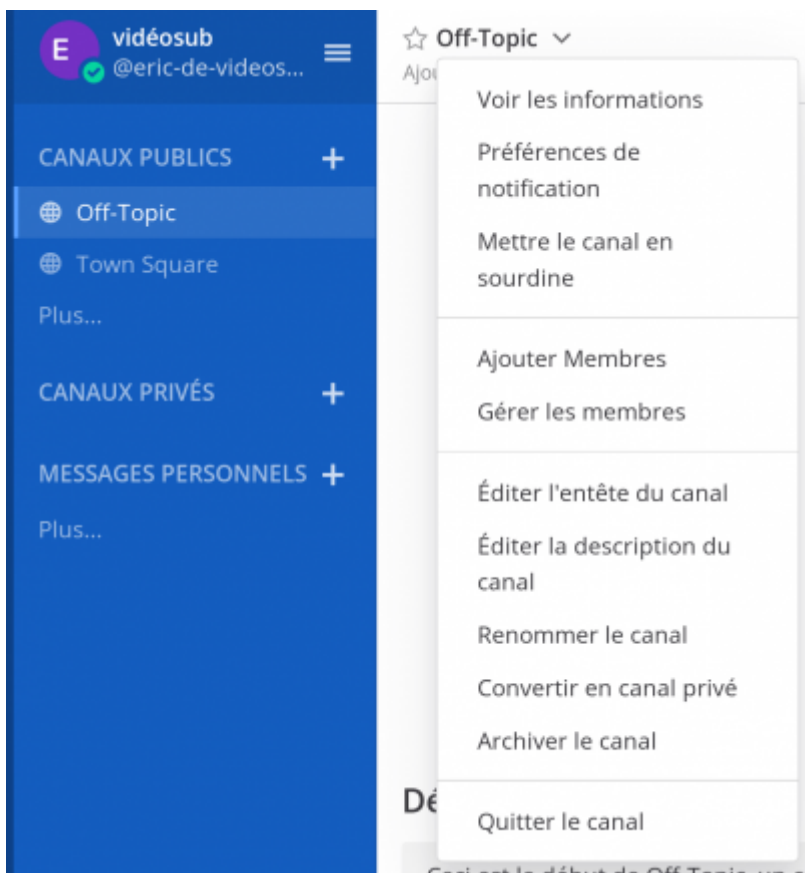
E

vidéosub
@eric-de-videos...

CANAUX PUBLICS +

Off-Topic

Town Square

Plus...

CANAUX PRIVÉS +

MESSAGES PERSONNELS +

Plus...

☆ Off-Topic

Ajo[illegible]

Voir les informations

Préférences de notification

Mettre le canal en sourdine

Ajouter Membres

Gérer les membres

Éditer l'entête du canal

Éditer la description du canal

Renommer le canal

Convertir en canal privé

Archiver le canal

Quitter le canal

Dé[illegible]

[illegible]